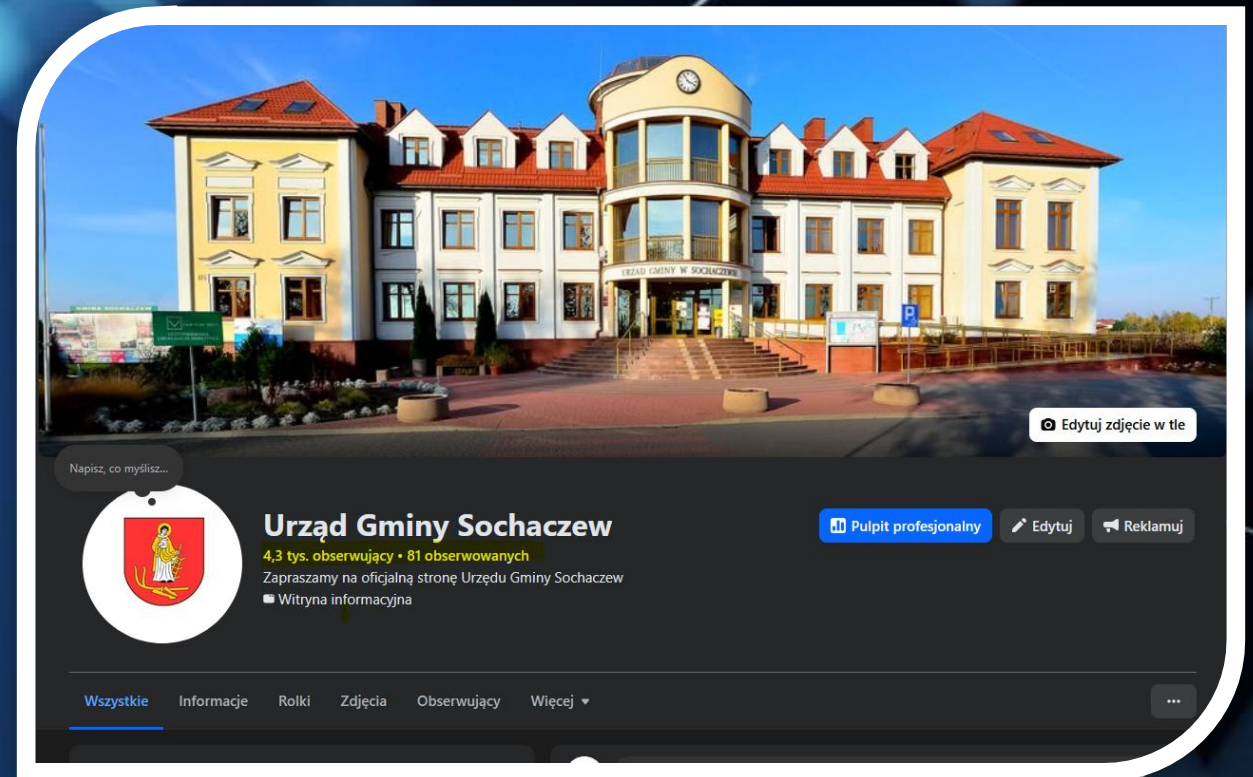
URZĄD GMINY W SOCHACZEWIE

Edytuj zdjęcie w tle

Napisz, co myślisz...

Urząd Gminy Sochaczew

4,3 tys. obserwujący • 81 obserwowanych

Zapraszamy na oficjalną stronę Urzędu Gminy Sochaczew

Witryna informacyjna

Pulpit profesjonalny

Edytuj

Reklamuj

Wszystkie

Informacje

Rolki

Zdjęcia

Obserwujący

Więcej

...